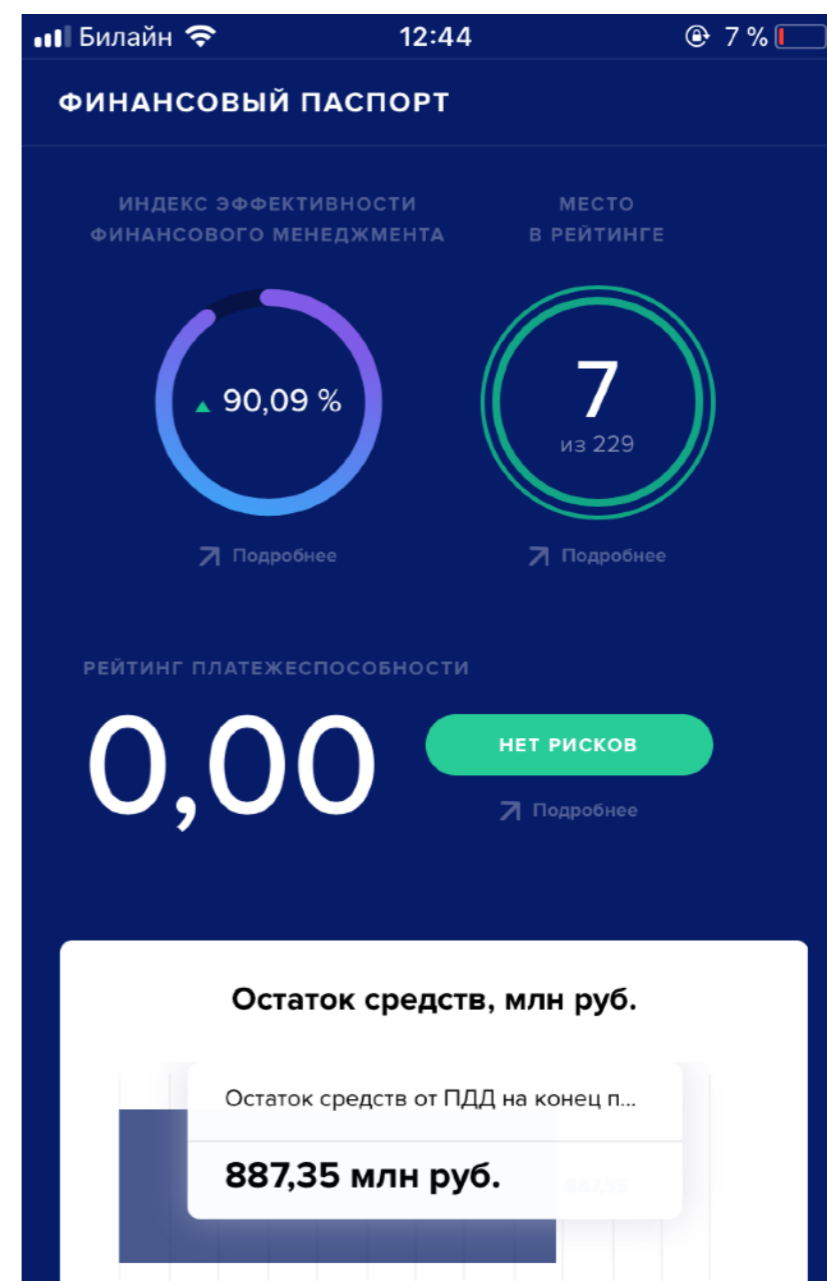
Билайн 12:44 7 %

ФИНАНСОВЫЙ ПАСПОРТ

ИНДЕКС ЭФФЕКТИВНОСТИ ФИНАНСОВОГО МЕНЕДЖМЕНТА

90,09 %

Подробнее

МЕСТО В РЕЙТИНГЕ

7

из 229

Подробнее

РЕЙТИНГ ПЛАТЕЖЕСПОСОБНОСТИ

0,00

НЕТ РИСКОВ

Подробнее

Остаток средств, млн руб.

Остаток средств от ПДД на конец п...

887,35 млн руб.

887,35